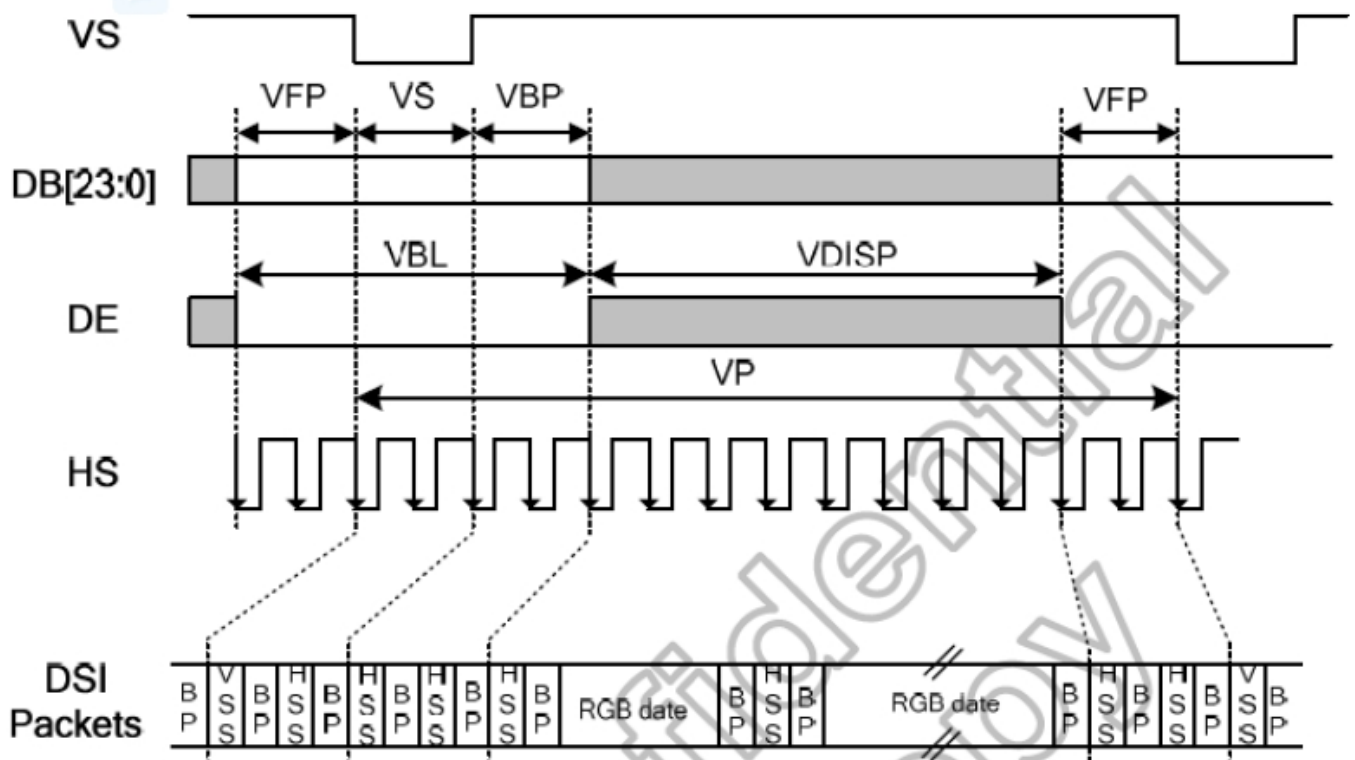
VS

VFP VS VBP VFP

DB[23:0]

VBL VDISP

DE

VP

HS

DSI Packets

| BP | VSS | BP | HSS | BP | HSS | BP | HSS | BP | HSS | BP | RGB date | BP | HSS | BP | RGB date | BP | HSS | BP | HSS | BP | VSS | BP |
|---|---|---|---|---|---|---|---|---|---|---|---|---|---|---|---|---|---|---|---|---|---|---|

Confidential